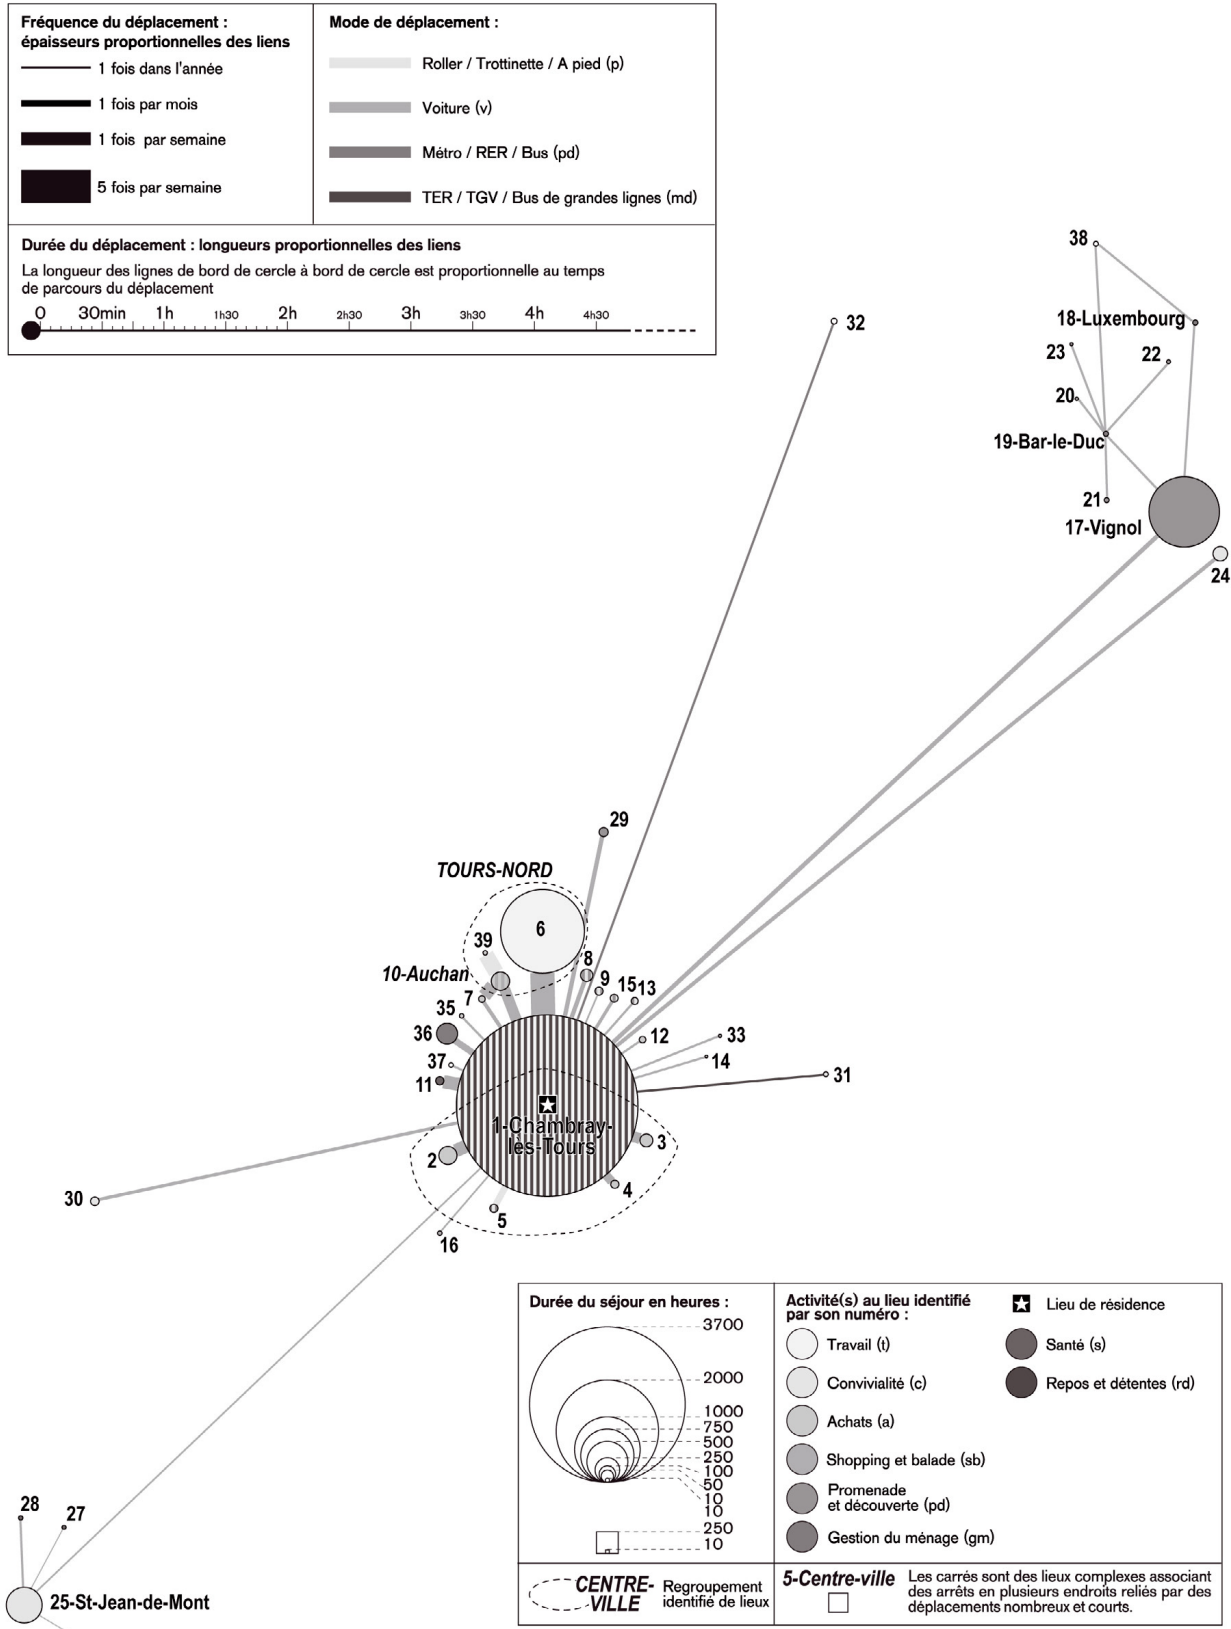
Fréquence du déplacement : épaisseurs proportionnelles des liens

1 fois dans l'année

1 fois par mois

1 fois par semaine

5 fois par semaine

Mode de déplacement :

Roller / Trottinette / A pied (p)

Voiture (v)

Métro / RER / Bus (pd)

TER / TGV / Bus de grandes lignes (md)

Durée du déplacement : longueurs proportionnelles des liens

La longueur des lignes de bord de cercle à bord de cercle est proportionnelle au temps de parcours du déplacement

0 30min 1h 1h30 2h 2h30 3h 3h30 4h 4h30

32

38

18-Luxembourg

23

22

20

19-Bar-le-Duc

21

17-Vignol

24

29

TOURS-NORD

6

39

8

10-Auchan

9

15

13

7

35

36

12

33

37

14

11

31

1-Chambray-lès-Tours

2

3

30

4

5

16

Durée du séjour en heures :

3700

2000

1000

750

500

250

100

50

10

10

250

10

Activité(s) au lieu identifié par son numéro :

Travail (t)

Convivialité (c)

Achats (a)

Shopping et balade (sb)

Promenade et découverte (pd)

Gestion du ménage (gm)

Lieu de résidence

Santé (s)

Repos et détentes (rd)

28

27

25-St-Jean-de-Mont

CENTRE-VILLE Regroupement identifié de lieux

5-Centre-ville Les carrés sont des lieux complexes associant des arrêts en plusieurs endroits reliés par des déplacements nombreux et courts.